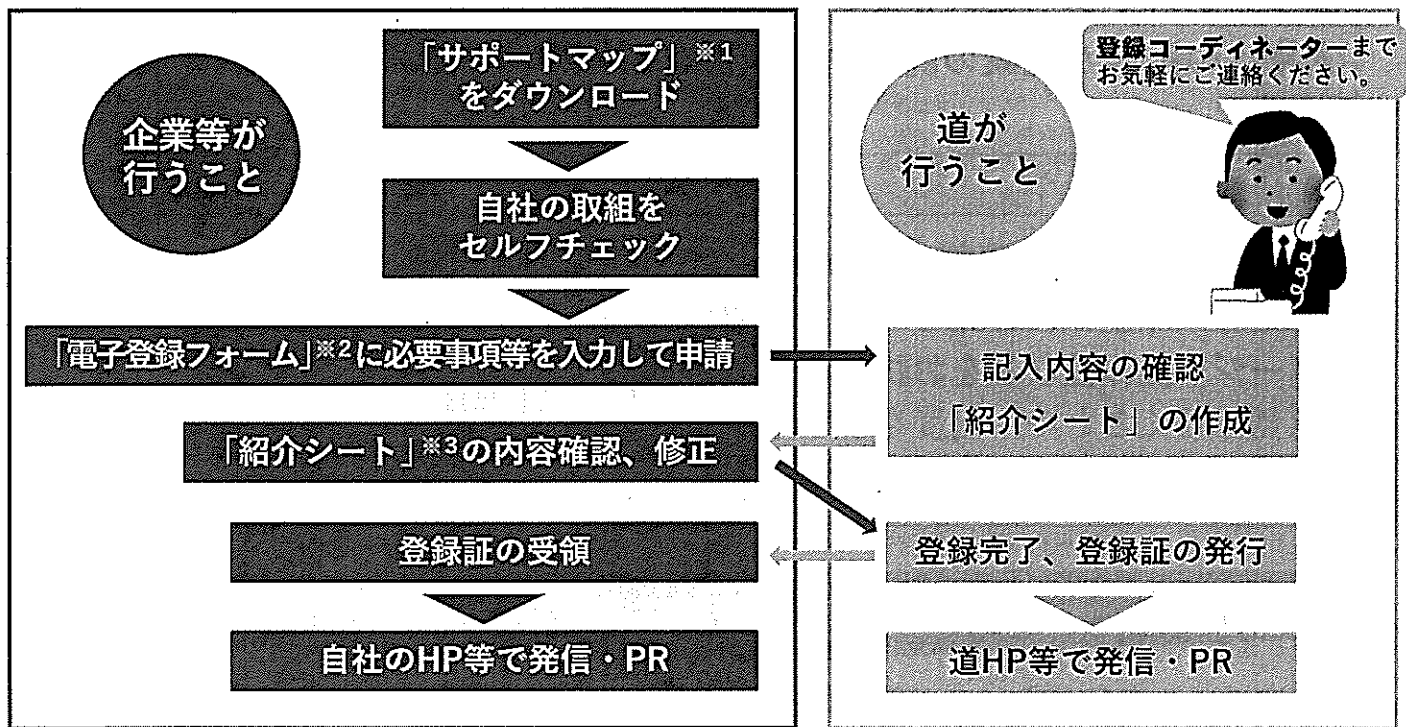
企業等が行うこと

「サポートマップ」※1をダウンロード

自社の取組をセルフチェック

「電子登録フォーム」※2に必要事項等を入力して申請

「紹介シート」※3の内容確認、修正

登録証の受領

自社のHP等で発信・PR

道が行うこと

登録コーディネーターまでお気軽にご連絡ください。

記入内容の確認
「紹介シート」の作成

登録完了、登録証の発行

道HP等で発信・PR